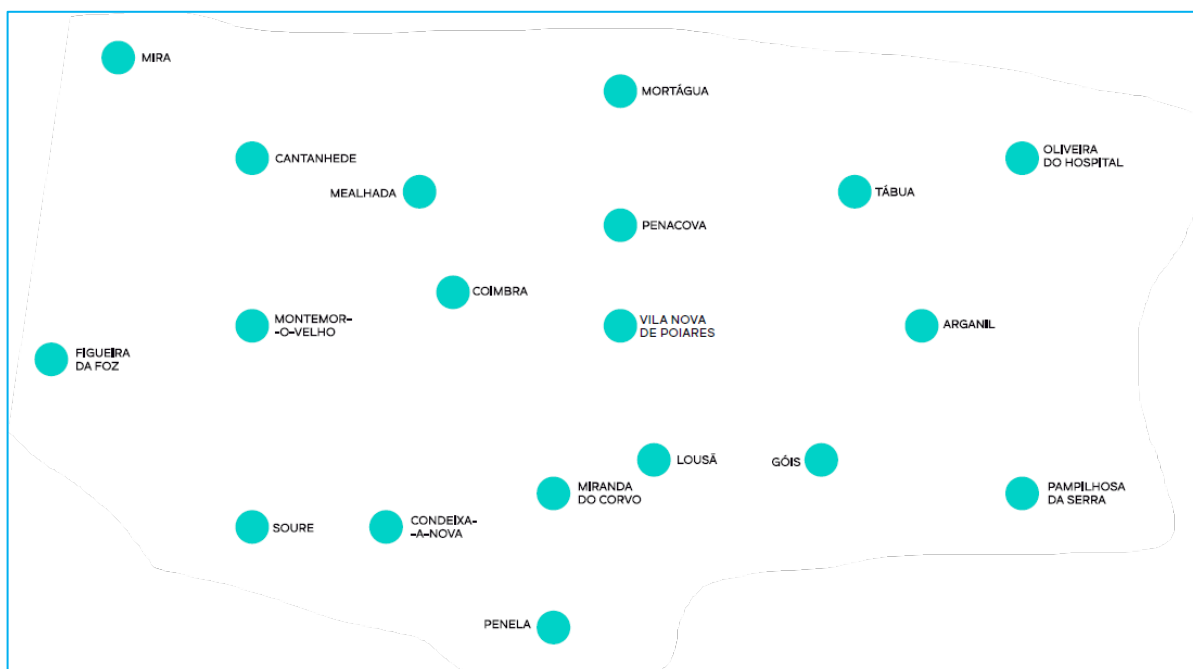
MIRA

MORTÁGUA

CANTANHEDE

OLIVEIRA DO HOSPITAL

MEALHADA

TÁBUA

PENACOVA

COIMBRA

MONTEMOR-O-VELHO

VILA NOVA DE POIARES

ARGANIL

FIGUEIRA DA FOZ

LOUSÃ

GÓIS

MIRANDA DO CORVO

PAMPILHOSA DA SERRA

SOURE

CONDEIXA-A-NOVA

PENELA